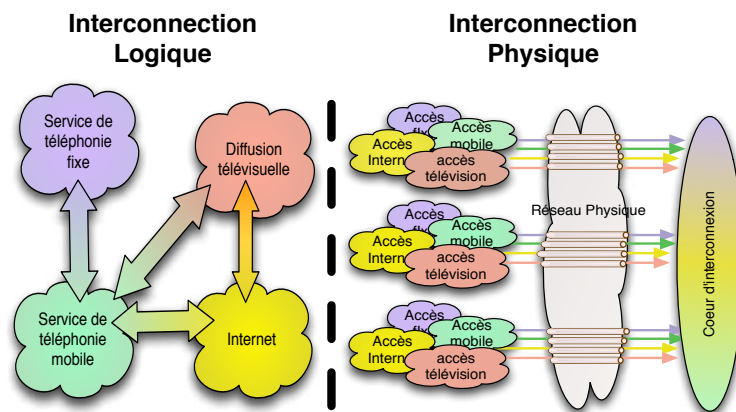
Interconnection Logique

Interconnection Physique

Service de téléphonie fixe

Diffusion télévisuelle

Service de téléphonie mobile

Internet

Accès fix

Accès Intern

Accès mobile

accès télévision

Réseau Physique

Accès fix

Accès Intern

Accès mobile

accès télévision

Accès fix

Accès Intern

Accès mobile

accès télévision

Coeur d'interconnexion